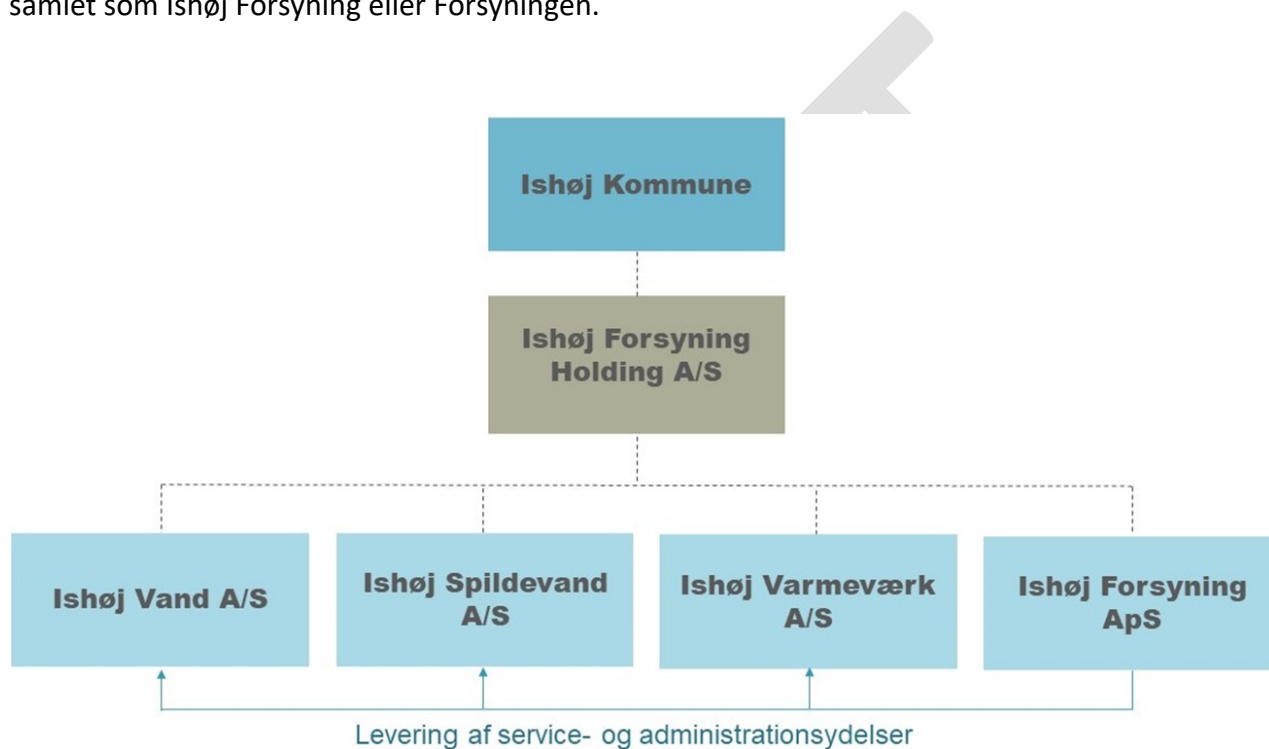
samlet som Ishøj Forsyning eller Forsyningen.

Ishøj Kommune

Ishøj Forsyning Holding A/S

Ishøj Vand A/S

Ishøj Spildevand A/S

Ishøj Varmeværk A/S

Ishøj Forsyning ApS

Levering af service- og administrationsydelser